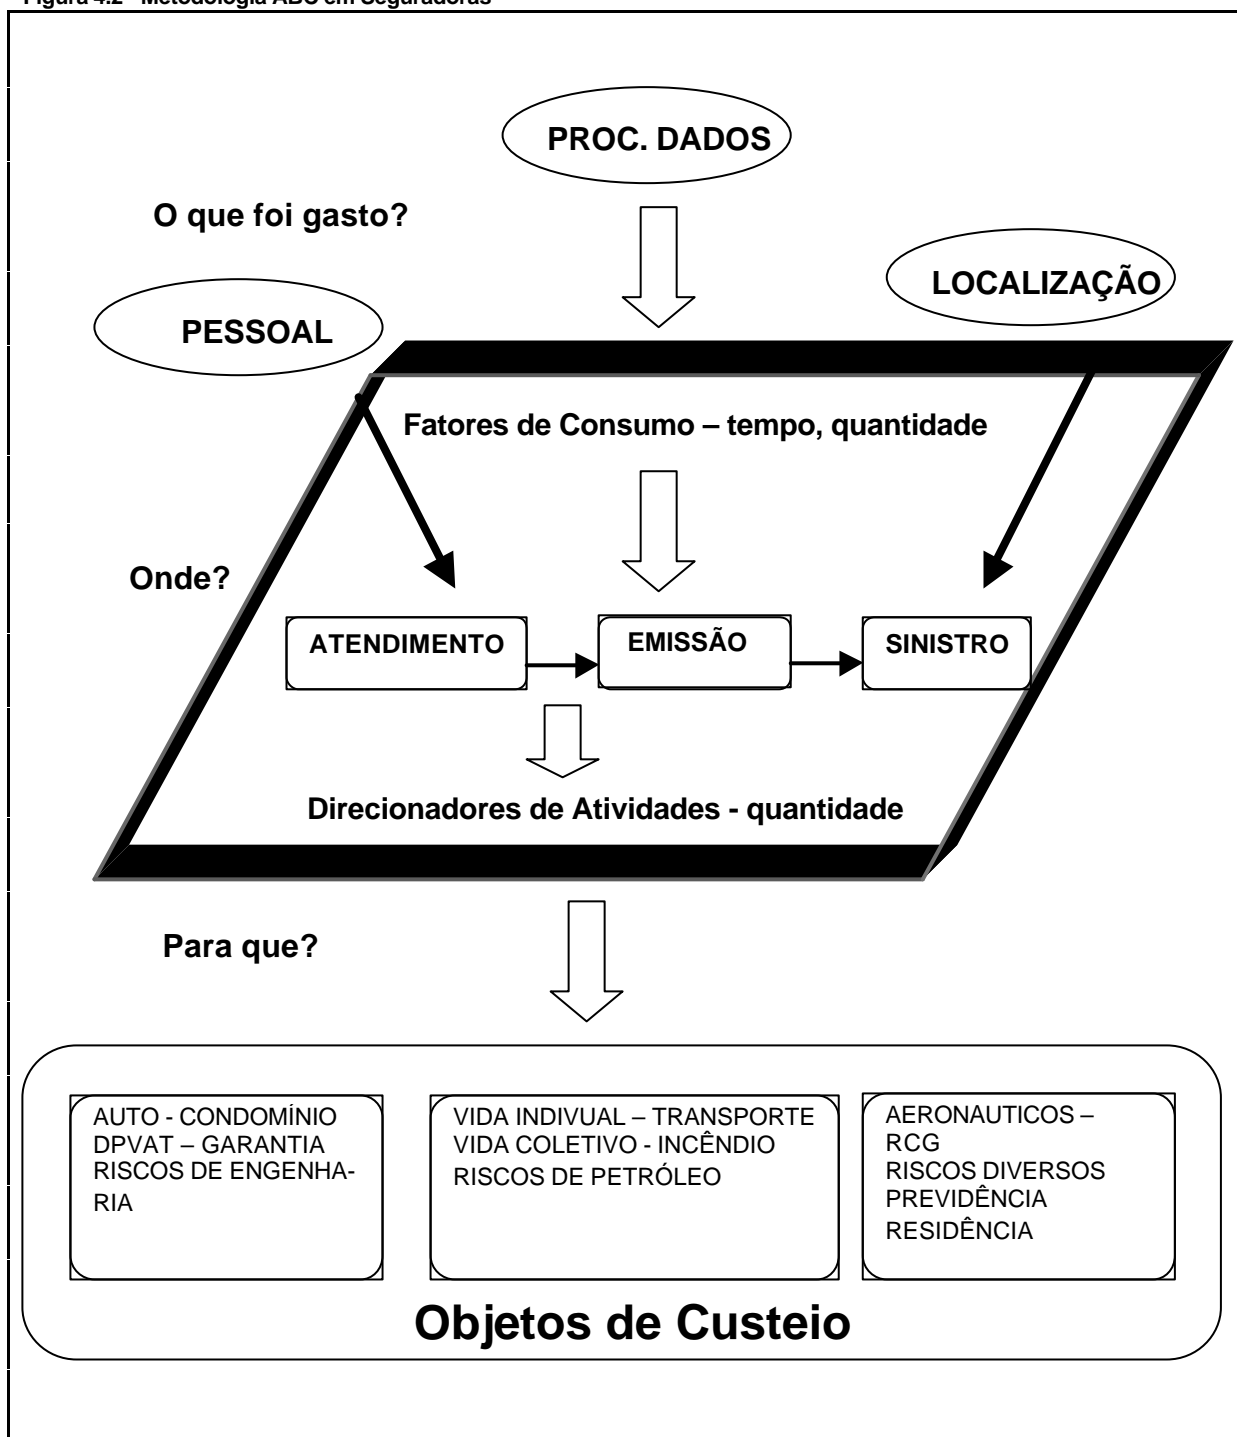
Figura 4.2 - Metodologia ABC em Seguradoras

PROC. DADOS

O que foi gasto?

LOCALIZAÇÃO

PESSOAL

Fatores de Consumo – tempo, quantidade

Onde?

ATENDIMENTO

EMISSÃO

SINISTRO

Direcionadores de Atividades - quantidade

Para que?

AUTO - CONDOMÍNIO
DPVAT – GARANTIA
RISCOS DE ENGENHARIA

VIDA INDIVUAL – TRANSPORTE
VIDA COLETIVO - INCÊNDIO
RISCOS DE PETRÓLEO

AERONAUTICOS – RCG
RISCOS DIVERSOS
PREVIDÊNCIA
RESIDÊNCIA

Objetos de Custeio